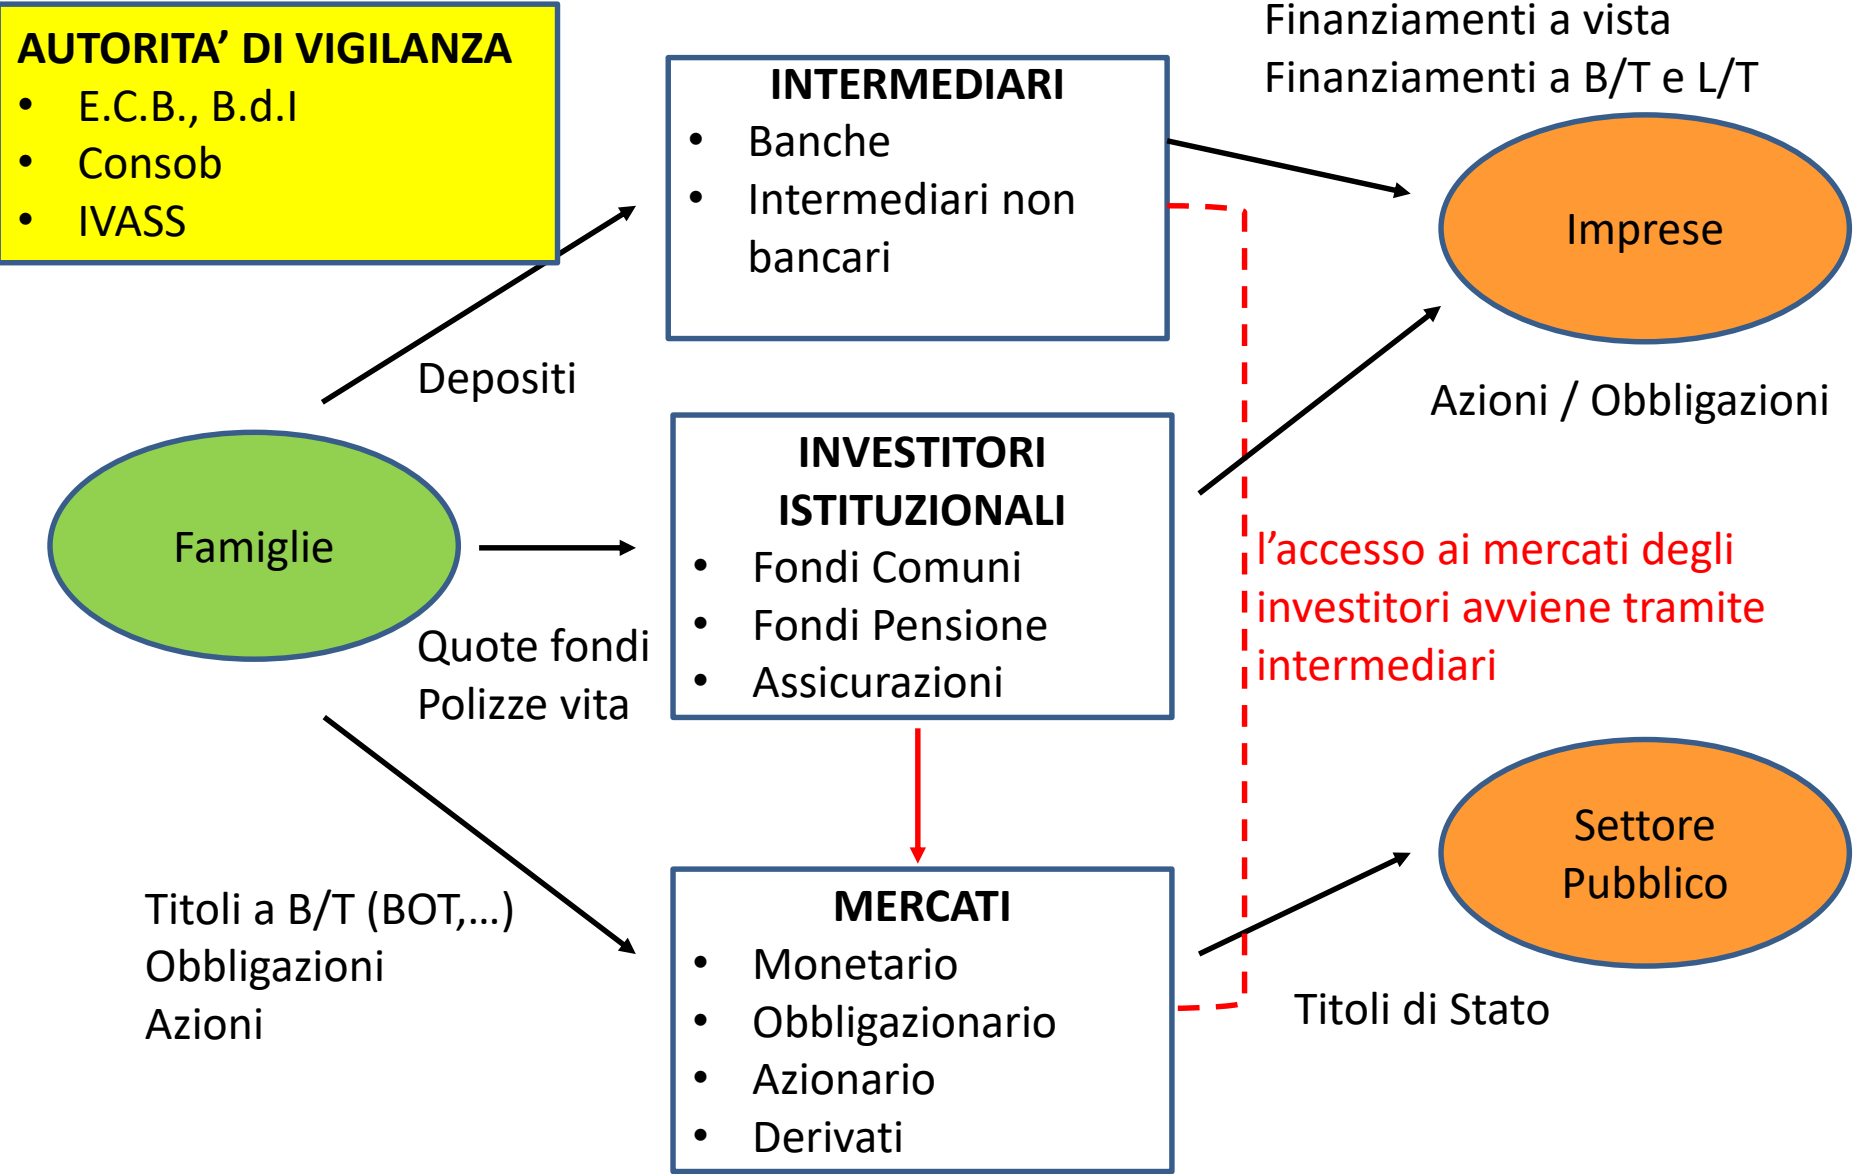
AUTORITA' DI VIGILANZA
- E.C.B., B.d.I
- Consob
- IVASS

INTERMEDIARI
- Banche
- Intermediari non bancari

Finanziamenti a vista
Finanziamenti a B/T e L/T

Imprese

Depositi

Azioni / Obbligazioni

Famiglie

INVESTITORI ISTITUZIONALI
- Fondi Comuni
- Fondi Pensione
- Assicurazioni

Quote fondi
Polizze vita

l'accesso ai mercati degli investitori avviene tramite intermediari

Settore Pubblico

Titoli a B/T (BOT,...)
Obbligazioni
Azioni

MERCATI
- Monetario
- Obbligazionario
- Azionario
- Derivati

Titoli di Stato